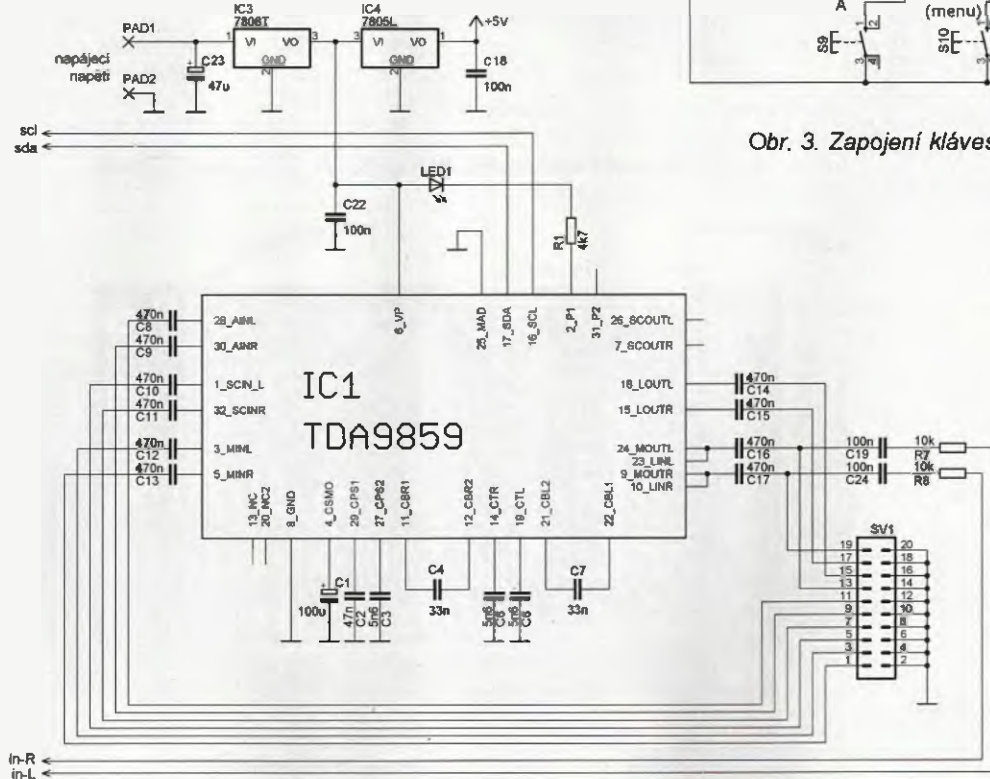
IC3
7808T
IC4
7805L
+5V
PAD1
napájecí
napětí
PAD2
VI VO
GND
VI VO
GND
C23
47u
C18
100n
A
(menu)
S9
S10
Obr. 3. Zapojení kláves
scl
sda
LED1
C22
100n
R1
4k7
470n
C8
470n
C9
470n
C10
470n
C11
470n
C12
470n
C13
28_AINL
30_AINR
1_SCIN_L
32_SCINR
3_MINL
5_MINR
6_VP
25_MAD
17_SDA
16_SCL
2_P1
31_P2
26_SCOUTL
7_SCOUTR
IC1
TDA9859
18_LOUTL
15_LOUTR
24_MOUTL
23_LINL
9_MOUTR
10_LINR
470n
C14
470n
C15
470n
C16
470n
C17
100n
C19
100n
C24
10k
R7
10k
R8
13_NC
20_NC2
8_GND
4_CSMO
29_CPS1
27_CPS2
11_CBR1
12_CBR2
14_CTR
19_CTL
21_CBL2
22_CBL1
C1
100u
47n
C2
5n6
C3
C4
33n
5n6
C5
5n6
C6
C7
33n
SV1
19 20
17 18
15 16
13 14
11 12
9 10
7 8
5 6
3 4
1 2
in-R
in-L